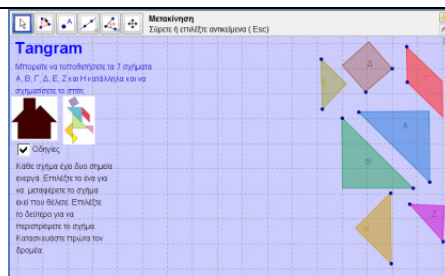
Μετακίνηση
Σύρετε ή επιλέξτε αντικείμενα (Esc)

Tangram

Μπορείτε να τοποθετήσετε τα 7 σχήματα Α, Β, Γ, Δ, Ε, Ζ και Η κατάλληλα και να σχηματίσετε το σπίτι.

Οδηγίες

Κάθε σχήμα έχει δυο σημεία ενεργά. Επιλέξτε το ένα για να μεταφέρετε το σχήμα εκεί που θέλετε. Επιλέξτε το δεύτερο για να περιστρέψετε το σχήμα. Κατασκευάστε πρώτα τον δρομέα.

Δ
Ε
Α
Β
Ζ